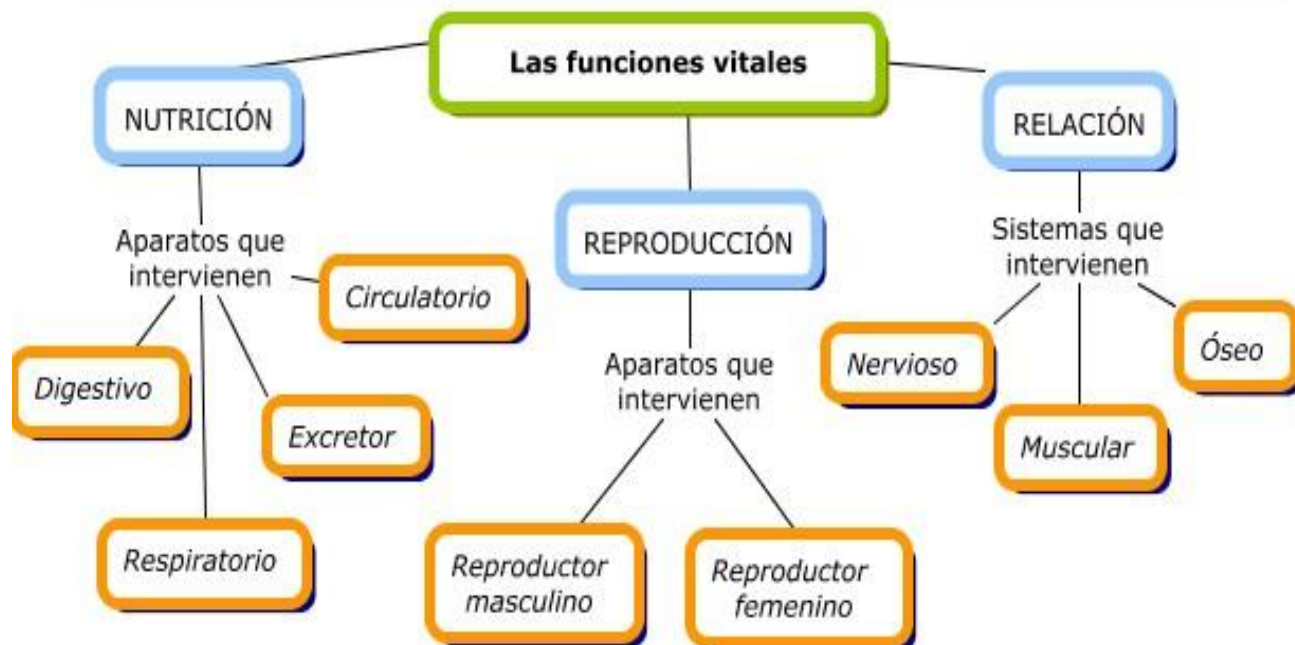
Las funciones vitales

NUTRICIÓN

Aparatos que intervienen

Circulatorio

Digestivo

Excretor

Respiratorio

REPRODUCCIÓN

Aparatos que intervienen

Reproductor masculino

Reproductor femenino

RELACIÓN

Sistemas que intervienen

Nervioso

Óseo

Muscular